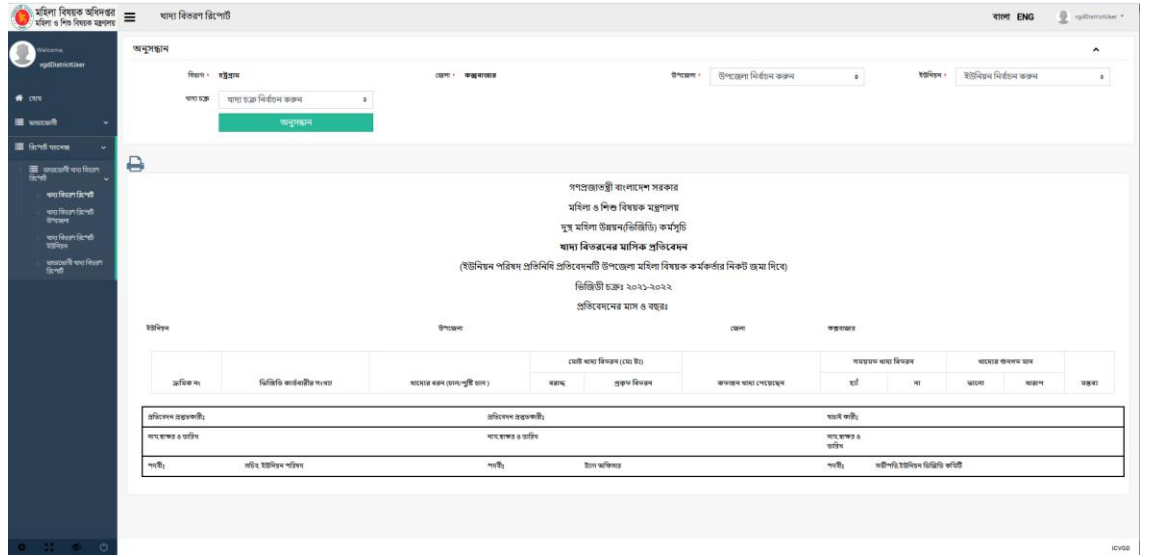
মহিলা বিষয়ক অধিদপ্তর
মহিলা ও শিশু বিষয়ক মন্ত্রণালয়

খাদ্য বিতরণ রিপোর্ট

বাংলা ENG vgdDistrictUser

Welcome,
vgdDistrictUser

হোম
ভাতাভোগী
রিপোর্ট ব্যবস্থা
ভাতাভোগী খাদ্য বিতরণ রিপোর্ট
খাদ্য বিতরণ রিপোর্ট
খাদ্য বিতরণ রিপোর্ট উপজেলা
খাদ্য বিতরণ রিপোর্ট ইউনিয়ন
ভাতাভোগী খাদ্য বিতরণ রিপোর্ট

অনুসন্ধান

বিভাগ * চট্টগ্রাম
জেলা * কক্সবাজার
উপজেলা * উপজেলা নির্বাচন করুন
ইউনিয়ন * ইউনিয়ন নির্বাচন করুন
খাদ্য চক্র * খাদ্য চক্র নির্বাচন করুন

অনুসন্ধান

গণপ্রজাতন্ত্রী বাংলাদেশ সরকার

মহিলা ও শিশু বিষয়ক মন্ত্রণালয়

দুস্থ মহিলা উন্নয়ন(ভিজিডি) কর্মসূচি

খাদ্য বিতরনের মাসিক প্রতিবেদন

(ইউনিয়ন পরিষদ প্রতিনিধি প্রতিবেদনটি উপজেলা মহিলা বিষয়ক কর্মকর্তার নিকট জমা দিবে)

ভিজিডী চক্রঃ ২০২১-২০২২

প্রতিবেদনের মাস ও বছরঃ

ইউনিয়ন
উপজেলা
জেলা কক্সবাজার

| ক্রমিক নং | ভিজিডি কার্ডধারীর সংখ্যা | খাদ্যের ধরণ (চাল/পুষ্টি চাল) | মোট খাদ্য বিতরণ (মে. টন) বরাদ্দ | মোট খাদ্য বিতরণ (মে. টন) প্রকৃত বিতরণ | কতজন খাদ্য পেয়েছেন | সময়মত খাদ্য বিতরণ হ্যাঁ | সময়মত খাদ্য বিতরণ না | খাদ্যের গুনগত মান ভালো | খাদ্যের গুনগত মান খারাপ | মন্তব্য |
|---|---|---|---|---|---|---|---|---|---|---|

| প্রতিবেদন প্রস্তুতকারীঃ | প্রতিবেদন প্রস্তুতকারীঃ | যাচাই কারীঃ |
|---|---|---|
| নাম,স্বাক্ষর ও তারিখ | নাম,স্বাক্ষর ও তারিখ | নাম,স্বাক্ষর ও তারিখ |
| পদবীঃ সচিব, ইউনিয়ন পরিষদ | পদবীঃ ট্যাগ অফিসার | পদবীঃ সভাপতি,ইউনিয়ন ভিজিডি কমিটি |

iCVGD